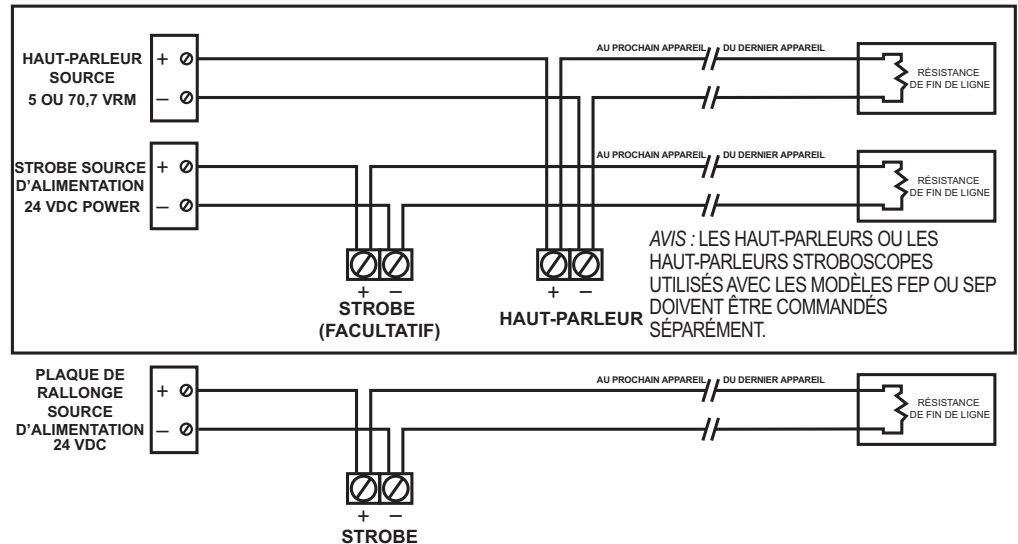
HAUT-PARLEUR SOURCE 5 OU 70,7 VRM

+

–

AU PROCHAIN APPAREIL

DU DERNIER APPAREIL

RÉSISTANCE DE FIN DE LIGNE

STROBE SOURCE D'ALIMENTATION 24 VDC POWER

+

–

AU PROCHAIN APPAREIL

DU DERNIER APPAREIL

RÉSISTANCE DE FIN DE LIGNE

*AVIS :* LES HAUT-PARLEURS OU LES HAUT-PARLEURS STROBOSCOPES UTILISÉS AVEC LES MODÈLES FEP OU SEP DOIVENT ÊTRE COMMANDÉS SÉPARÉMENT.

+ –

STROBE (FACULTATIF)

+ –

HAUT-PARLEUR

PLAQUE DE RALLONGE SOURCE D'ALIMENTATION 24 VDC

+

–

AU PROCHAIN APPAREIL

DU DERNIER APPAREIL

RÉSISTANCE DE FIN DE LIGNE

+ –

STROBE